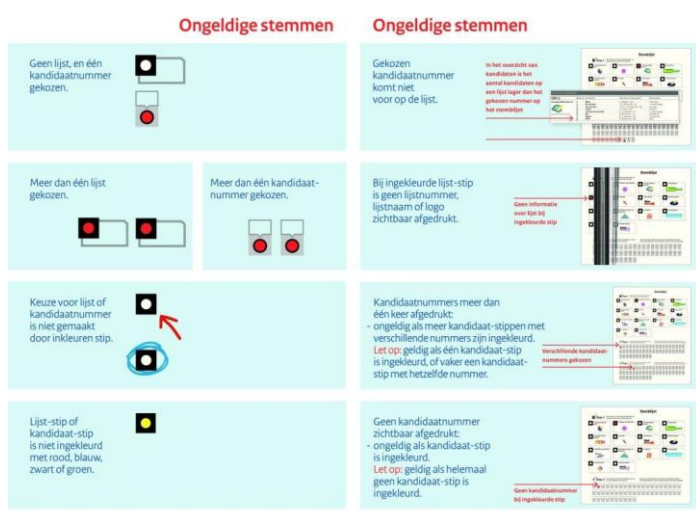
Ongeldige stemmen

Geen lijst, en één kandidaatnummer gekozen.

Meer dan één lijst gekozen.

Meer dan één kandidaatnummer gekozen.

Keuze voor lijst of kandidaatnummer is niet gemaakt door inkleuren stip.

Lijst-stip of kandidaat-stip is niet ingekleurd met rood, blauw, zwart of groen.

Ongeldige stemmen

Gekozen kandidaatnummer komt niet voor op de lijst.

In het overzicht van kandidaten is het aantal kandidaten op een lijst lager dan het gekozen nummer op het stembiljet

Stembiljet

Bij ingekleurde lijst-stip is geen lijstnummer, lijstnaam of logo zichtbaar afgedrukt.

Geen informatie over lijst bij ingekleurde stip

Stembiljet

Kandidaatnummers meer dan één keer afgedrukt:
- ongeldig als meer kandidaat-stippen met verschillende nummers zijn ingekleurd.
Let op: geldig als één kandidaat-stip is ingekleurd, of vaker een kandidaat-stip met hetzelfde nummer.

Verschillende kandidaatnummers gekozen

Stembiljet

Geen kandidaatnummer zichtbaar afgedrukt:
- ongeldig als kandidaat-stip is ingekleurd.
Let op: geldig als helemaal geen kandidaat-stip is ingekleurd.

Geen kandidaatnummer bij ingekleurde stip

Stembiljet